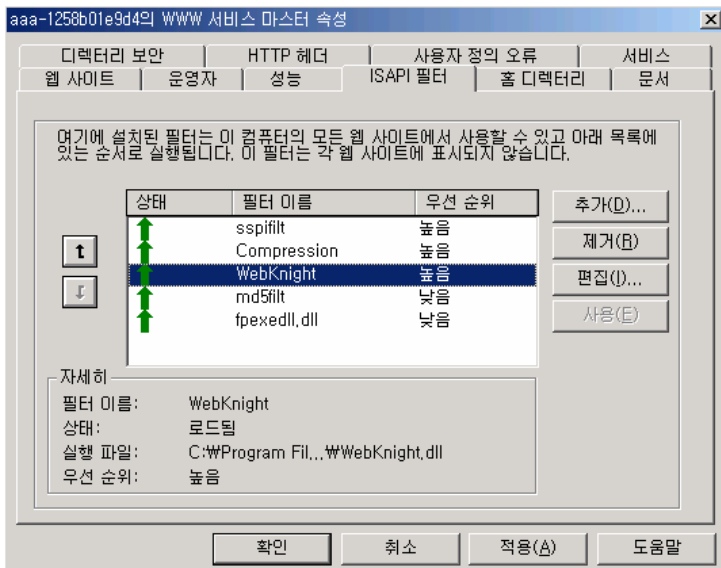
aaa-1258b01e9d4의 WWW 서비스 마스터 속성

디렉터리 보안 | HTTP 헤더 | 사용자 정의 오류 | 서비스
웹 사이트 | 운영자 | 성능 | ISAPI 필터 | 홈 디렉터리 | 문서

여기에 설치된 필터는 이 컴퓨터의 모든 웹 사이트에서 사용할 수 있고 아래 목록에 있는 순서로 실행됩니다. 이 필터는 각 웹 사이트에 표시되지 않습니다.

| 상태 | 필터 이름 | 우선 순위 |
|---|---|---|
| | sspifilt | 높음 |
| | Compression | 높음 |
| | WebKnight | 높음 |
| | md5filt | 낮음 |
| | fpexedll.dll | 낮음 |

추가(D)...
제거(R)
편집(I)...
사용(E)

자세히
필터 이름: WebKnight
상태: 로드됨
실행 파일: C:₩Program Fil...₩WebKnight.dll
우선 순위: 높음

확인 취소 적용(A) 도움말